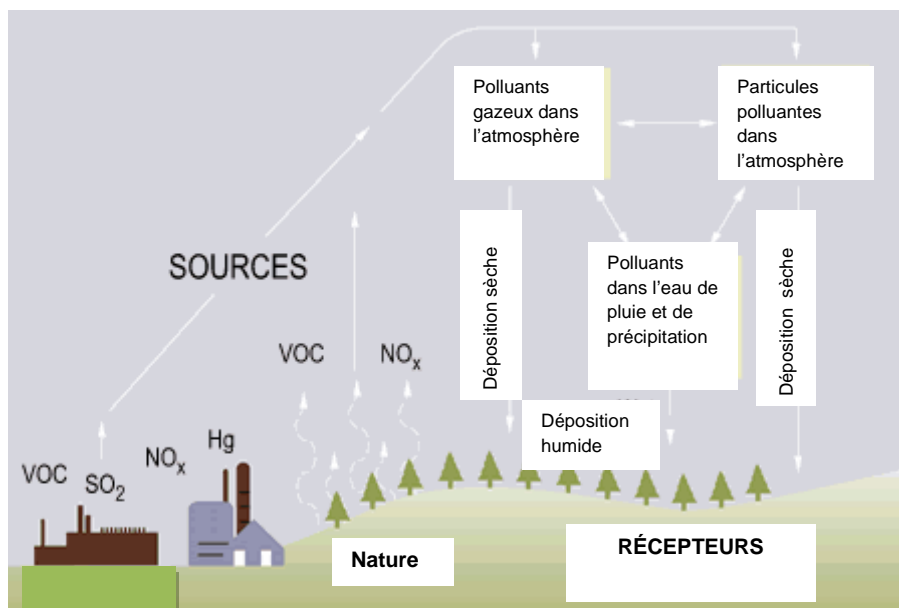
Polluants gazeux dans l'atmosphère

Particules polluantes dans l'atmosphère

SOURCES

Déposition sèche

Polluants dans l'eau de pluie et de précipitation

Déposition sèche

VOC

$NO_x$

Déposition humide

VOC

$SO_2$

$NO_x$

Hg

Nature

RÉCEPTEURS